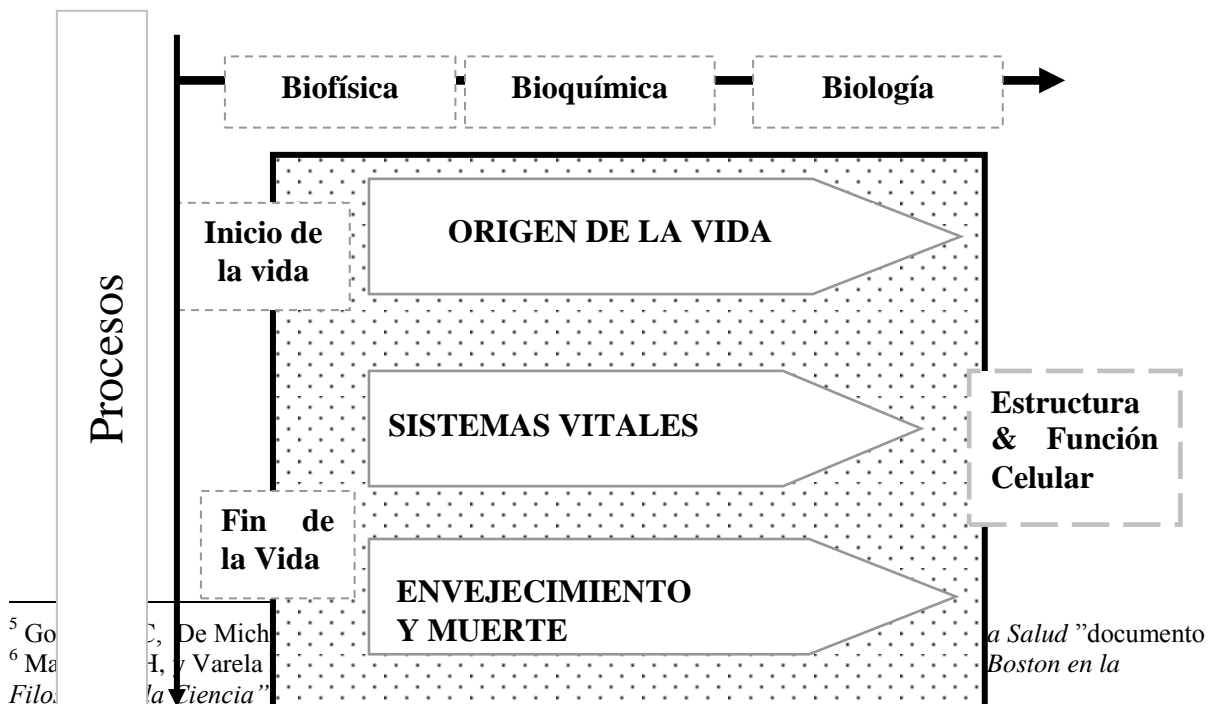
Biofísica

Bioquímica

Biología

Procesos

Inicio de la vida

ORIGEN DE LA VIDA

SISTEMAS VITALES

Estructura & Función Celular

Fin de la Vida

ENVEJECIMIENTO Y MUERTE

$^5$ Go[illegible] C, De Mich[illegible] a Salud "documento
$^6$ Ma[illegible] H, y Varela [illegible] Boston en la Filo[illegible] la Ciencia"